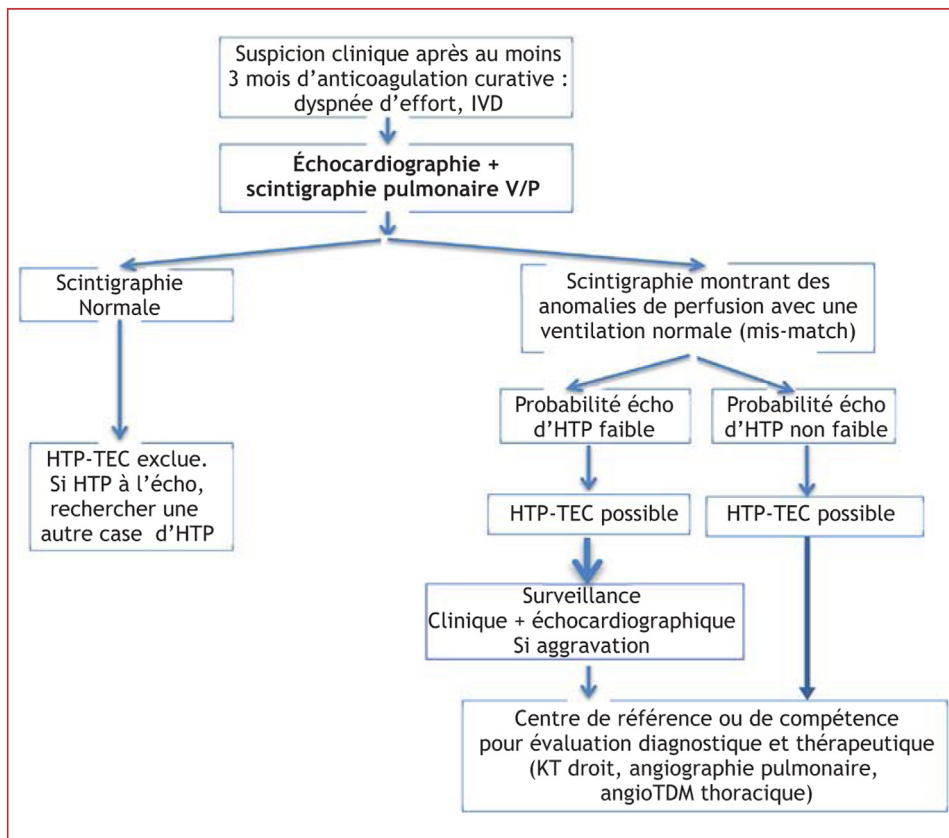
Suspicion clinique après au moins 3 mois d'anticoagulation curative : dyspnée d'effort, IVD

**Échocardiographie + scintigraphie pulmonaire V/P**

Scintigraphie Normale

HTP-TEC exclue. Si HTP à l'écho, rechercher une autre case d'HTP

Scintigraphie montrant des anomalies de perfusion avec une ventilation normale (mis-match)

Probabilité écho d'HTP faible

HTP-TEC possible

Surveillance Clinique + échocardiographique Si aggravation

Probabilité écho d'HTP non faible

HTP-TEC possible

Centre de référence ou de compétence pour évaluation diagnostique et thérapeutique (KT droit, angiographie pulmonaire, angioTDM thoracique)